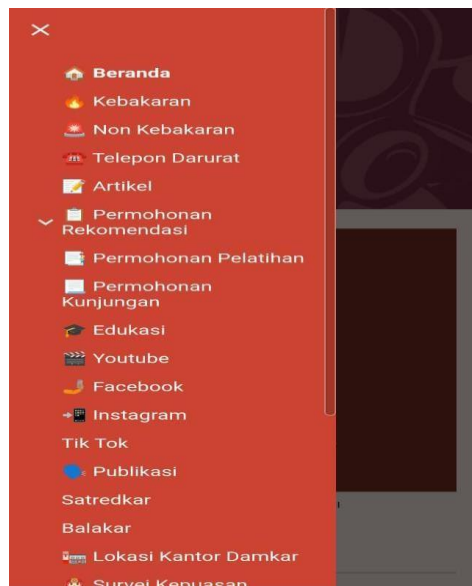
Beranda
Kebakaran
Non Kebakaran
Telepon Darurat
Artikel
Permohonan Rekomendasi
Permohonan Pelatihan
Permohonan Kunjungan
Edukasi
Youtube
Facebook
Instagram
Tik Tok
Publikasi
Satredkar
Balakar
Lokasi Kantor Damkar
Survei Kepuasan